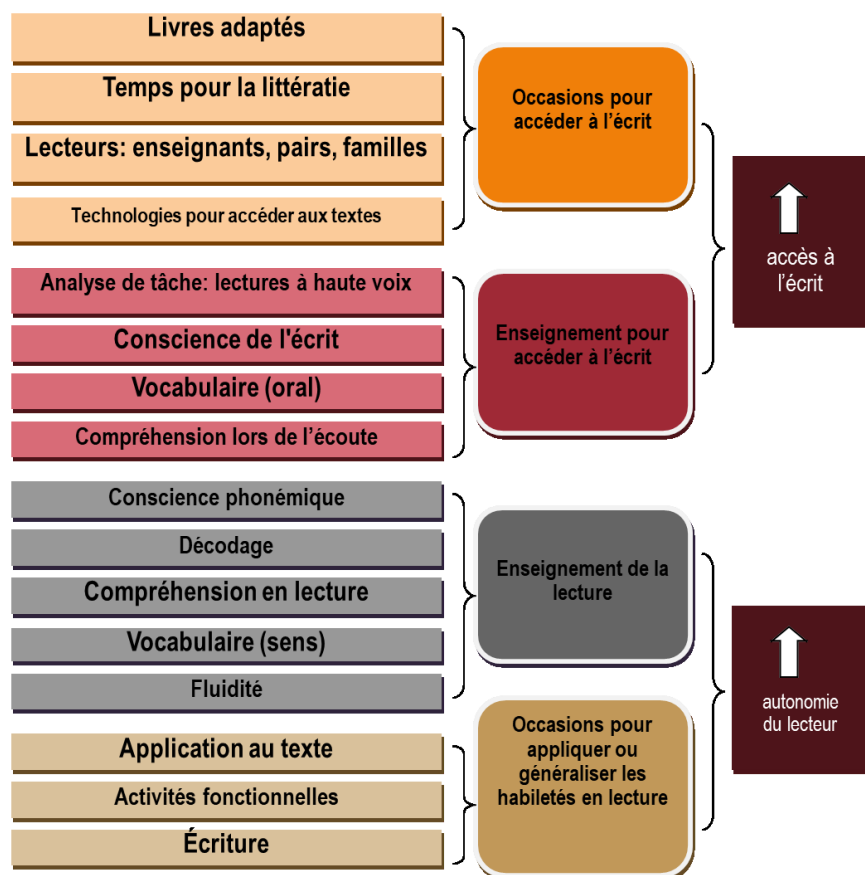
Livres adaptés

Temps pour la littératie

Lecteurs: enseignants, pairs, familles

Technologies pour accéder aux textes

Occasions pour accéder à l’écrit

accès à l’écrit

Analyse de tâche: lectures à haute voix

Conscience de l'écrit

Vocabulaire (oral)

Compréhension lors de l’écoute

Enseignement pour accéder à l’écrit

Conscience phonémique

Décodage

Compréhension en lecture

Vocabulaire (sens)

Fluidité

Enseignement de la lecture

autonomie du lecteur

Application au texte

Activités fonctionnelles

Écriture

Occasions pour appliquer ou généraliser les habiletés en lecture